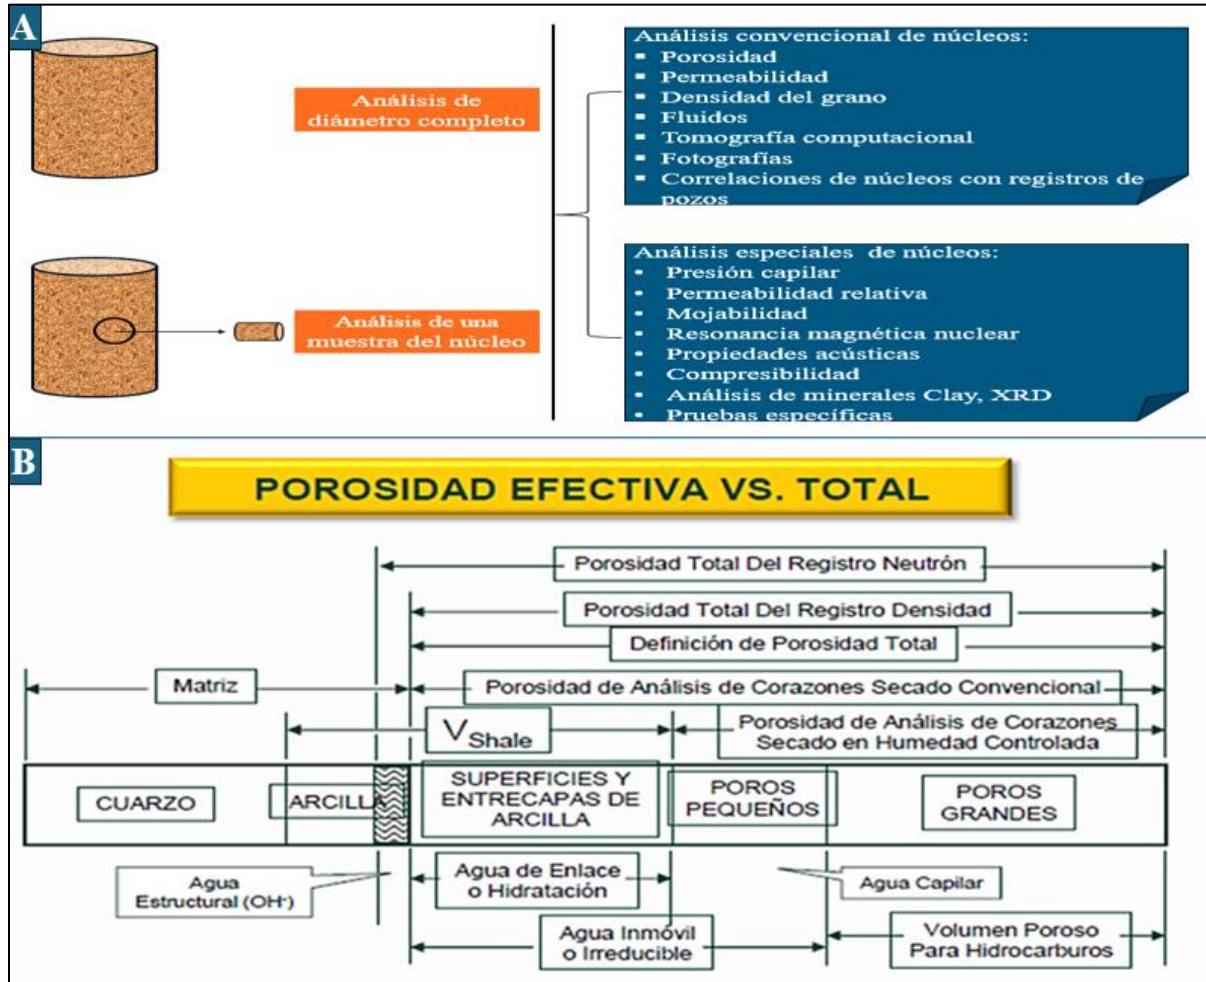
A

Análisis de diámetro completo

Análisis de una muestra del núcleo

Análisis convencional de núcleos:
- Porosidad
- Permeabilidad
- Densidad del grano
- Fluidos
- Tomografía computacional
- Fotografías
- Correlaciones de núcleos con registros de pozos

Análisis especiales de núcleos:
- Presión capilar
- Permeabilidad relativa
- Mojabilidad
- Resonancia magnética nuclear
- Propiedades acústicas
- Compresibilidad
- Análisis de minerales Clay, XRD
- Pruebas específicas

B

POROSIDAD EFECTIVA VS. TOTAL

Porosidad Total Del Registro Neutrón

Porosidad Total Del Registro Densidad

Definición de Porosidad Total

Matriz

Porosidad de Análisis de Corazones Secado Convencional

$V_{Shale}$

Porosidad de Análisis de Corazones Secado en Humedad Controlada

CUARZO

ARCILLA

SUPERFICIES Y ENTRECAPAS DE ARCILLA

POROS PEQUEÑOS

POROS GRANDES

Agua Estructural (OH-)

Agua de Enlace o Hidratación

Agua Capilar

Agua Inmóvil o Irreducible

Volumen Poroso Para Hidrocarburos